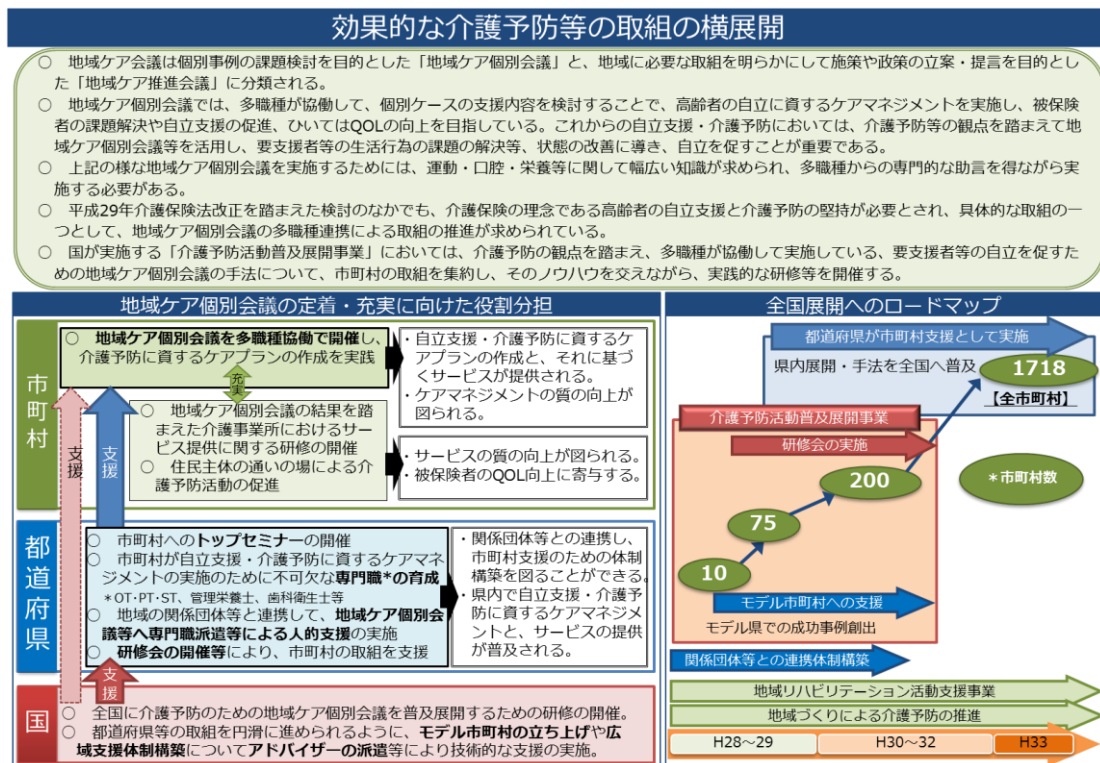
効果的な介護予防等の取組の横展開

○　地域ケア会議は個別事例の課題検討を目的とした「地域ケア個別会議」と、地域に必要な取組を明らかにして施策や政策の立案・提言を目的とした「地域ケア推進会議」に分類される。
○　地域ケア個別会議では、多職種が協働して、個別ケースの支援内容を検討することで、高齢者の自立に資するケアマネジメントを実施し、被保険者の課題解決や自立支援の促進、ひいてはQOLの向上を目指している。これからの自立支援・介護予防においては、介護予防等の観点を踏まえて地域ケア個別会議等を活用し、要支援者等の生活行為の課題の解決等、状態の改善に導き、自立を促すことが重要である。
○　上記の様な地域ケア個別会議を実施するためには、運動・口腔・栄養等に関して幅広い知識が求められ、多職種からの専門的な助言を得ながら実施する必要がある。
○　平成29年介護保険法改正を踏まえた検討のなかでも、介護保険の理念である高齢者の自立支援と介護予防の堅持が必要とされ、具体的な取組の一つとして、地域ケア個別会議の多職種連携による取組の推進が求められている。
○　国が実施する「介護予防活動普及展開事業」においては、介護予防の観点を踏まえ、多職種が協働して実施している、要支援者等の自立を促すための地域ケア個別会議の手法について、市町村の取組を集約し、そのノウハウを交えながら、実践的な研修等を開催する。

地域ケア個別会議の定着・充実に向けた役割分担

市町村

○　地域ケア個別会議を多職種協働で開催し、介護予防に資するケアプランの作成を実践

充実

○　地域ケア個別会議の結果を踏まえた介護事業所におけるサービス提供に関する研修の開催
○　住民主体の通いの場による介護予防活動の促進

・自立支援・介護予防に資するケアプランの作成と、それに基づくサービスが提供される。
・ケアマネジメントの質の向上が図られる。

・サービスの質の向上が図られる。
・被保険者のQOL向上に寄与する。

支援

支援

都道府県

○　市町村へのトップセミナーの開催
○　市町村が自立支援・介護予防に資するケアマネジメントの実施のために不可欠な専門職*の育成
＊OT・PT・ST、管理栄養士、歯科衛生士等
○　地域の関係団体等と連携して、地域ケア個別会議等へ専門職派遣等による人的支援の実施
○　研修会の開催等により、市町村の取組を支援

・関係団体等との連携し、市町村支援のための体制構築を図ることができる。
・県内で自立支援・介護予防に資するケアマネジメントと、サービスの提供が普及される。

支援

国

○　全国に介護予防のための地域ケア個別会議を普及展開するための研修の開催。
○　都道府県等の取組を円滑に進められるように、モデル市町村の立ち上げや広域支援体制構築についてアドバイザーの派遣等により技術的な支援の実施。

全国展開へのロードマップ

都道府県が市町村支援として実施
県内展開・手法を全国へ普及
1718
【全市町村】
介護予防活動普及展開事業
研修会の実施
200
75
10
＊市町村数
モデル市町村への支援
モデル県での成功事例創出
関係団体等との連携体制構築
地域リハビリテーション活動支援事業
地域づくりによる介護予防の推進
H28～29
H30～32
H33